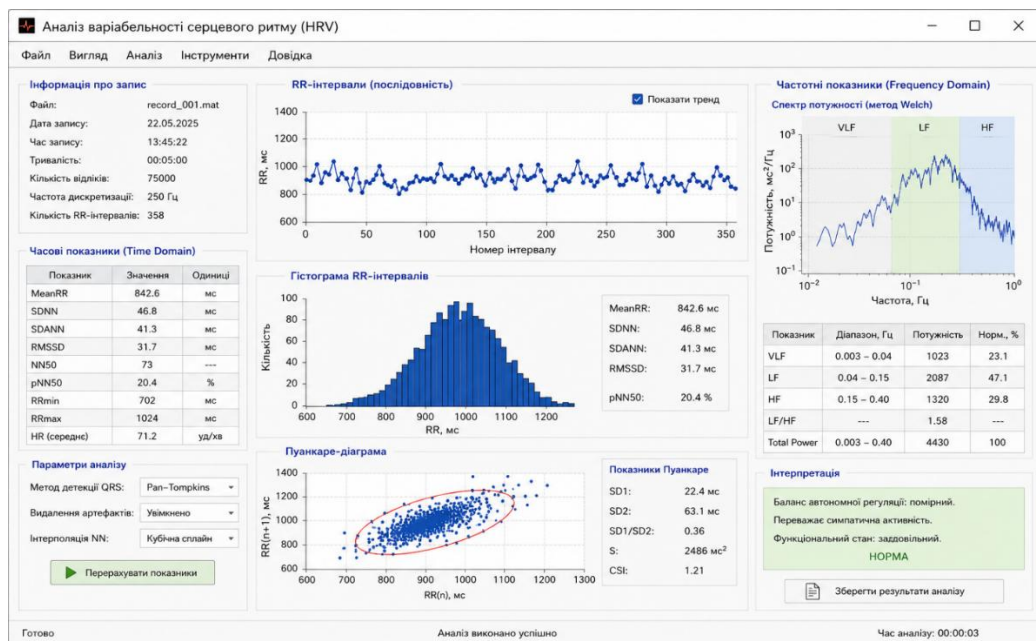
Аналіз варіабельності серцевого ритму (HRV)

Файл Вигляд Аналіз Інструменти Довідка

Інформація про запис

Файл: record_001.mat
Дата запису: 22.05.2025
Час запису: 13:45:22
Тривалість: 00:05:00
Кількість відліків: 75000
Частота дискретизації: 250 Гц
Кількість RR-інтервалів: 358

Часові показники (Time Domain)

| Показник | Значення | Одиниці |
|---|---|---|
| MeanRR | 842.6 | мс |
| SDNN | 46.8 | мс |
| SDANN | 41.3 | мс |
| RMSSD | 31.7 | мс |
| NN50 | 73 | --- |
| pNN50 | 20.4 | % |
| RRmin | 702 | мс |
| RRmax | 1024 | мс |
| HR (середнє) | 71.2 | уд/хв |

Параметри аналізу

Метод детекції QRS: Pan–Tompkins
Видалення артефактів: Увімкнено
Інтерполяція NN: Кубічна сплайн

Перерахувати показники

RR-інтервали (послідовність)

Показати тренд

RR, мс
1400 1200 1000 800 600
0 50 100 150 200 250 300 350
Номер інтервалу

Гістограма RR-інтервалів

Кількість
100 80 60 40 20 0
600 700 800 900 1000 1100 1200
RR, мс

MeanRR: 842.6 мс
SDNN: 46.8 мс
SDANN: 41.3 мс
RMSSD: 31.7 мс
pNN50: 20.4 %

Пуанкаре-діаграма

RR(n+1), мс
1400 1200 1000 800 600
600 700 800 900 1000 1100 1200 1300
RR(n), мс

Показники Пуанкаре
SD1: 22.4 мс
SD2: 63.1 мс
SD1/SD2: 0.36
S: 2486 мс$^2$
CSI: 1.21

Частотні показники (Frequency Domain)

Спектр потужності (метод Welch)

VLF LF HF
Потужність, мс$^2$/Гц
$10^3$ $10^2$ $10^1$ $10^0$ $10^{-1}$
$10^{-2}$ $10^{-1}$ $10^0$
Частота, Гц

| Показник | Діапазон, Гц | Потужність | Норм., % |
|---|---|---|---|
| VLF | 0.003 – 0.04 | 1023 | 23.1 |
| LF | 0.04 – 0.15 | 2087 | 47.1 |
| HF | 0.15 – 0.40 | 1320 | 29.8 |
| LF/HF | --- | 1.58 | --- |
| Total Power | 0.003 – 0.40 | 4430 | 100 |

Інтерпретація

Баланс автономної регуляції: помірний.
Переважає симпатична активність.
Функціональний стан: задовільний.
НОРМА

Зберегти результати аналізу

Готово
Аналіз виконано успішно
Час аналізу: 00:00:03